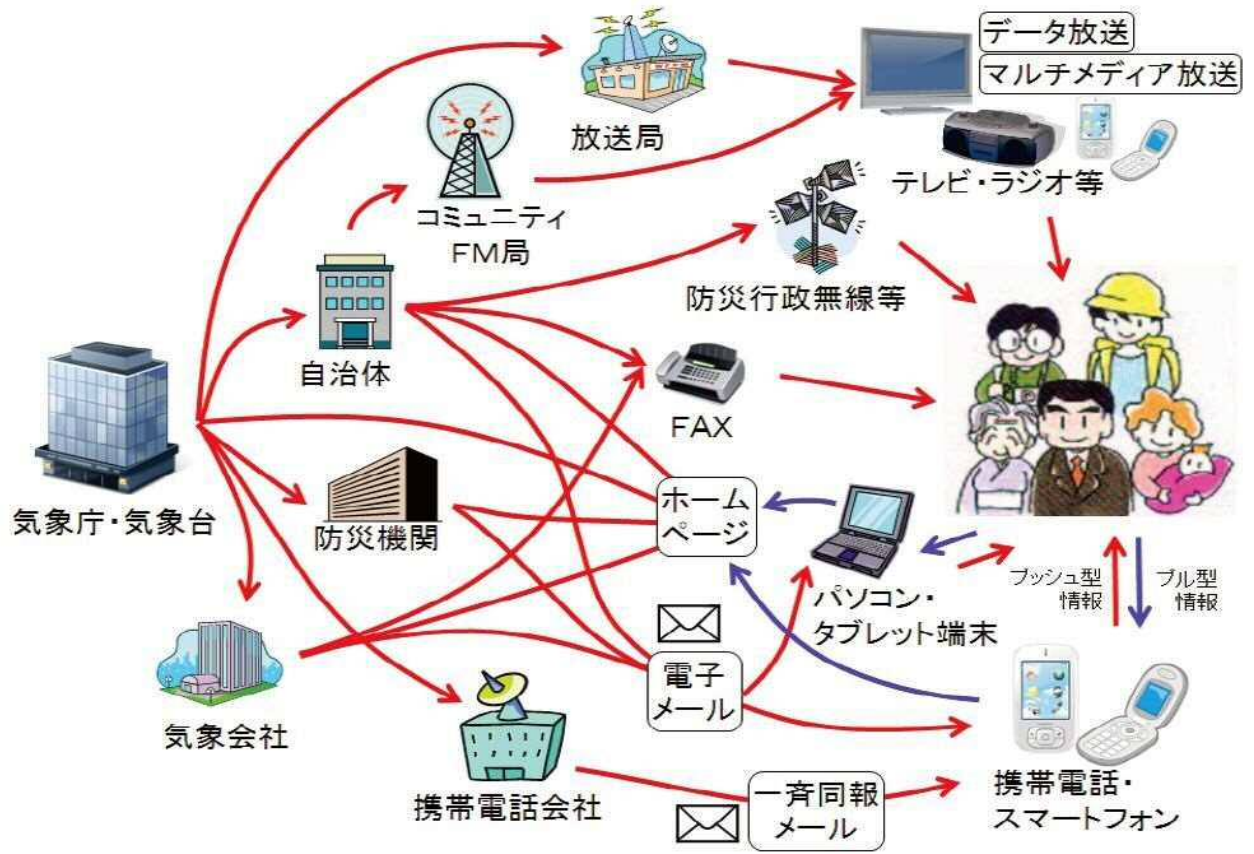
データ放送
マルチメディア放送

放送局

コミュニティ FM局

テレビ・ラジオ等

防災行政無線等

自治体

FAX

気象庁・気象台

防災機関

ホームページ

パソコン・タブレット端末

プッシュ型情報

プル型情報

電子メール

気象会社

携帯電話会社

一斉同報メール

携帯電話・スマートフォン